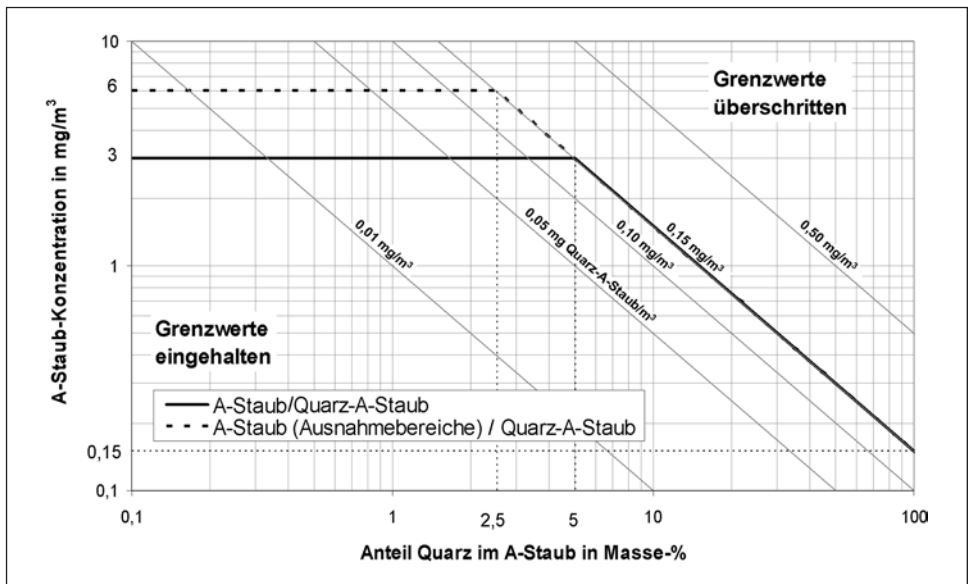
10
6
3
1
0,15
0,1

A-Staub-Konzentration in mg/m$^3$

Grenzwerte überschritten

Grenzwerte eingehalten

0,01 mg/m$^3$
0,05 mg Quarz-A-Staub/m$^3$
0,10 mg/m$^3$
0,15 mg/m$^3$
0,50 mg/m$^3$

A-Staub/Quarz-A-Staub
A-Staub (Ausnahmebereiche) / Quarz-A-Staub

0,1
1
2,5
5
10
100

Anteil Quarz im A-Staub in Masse-%